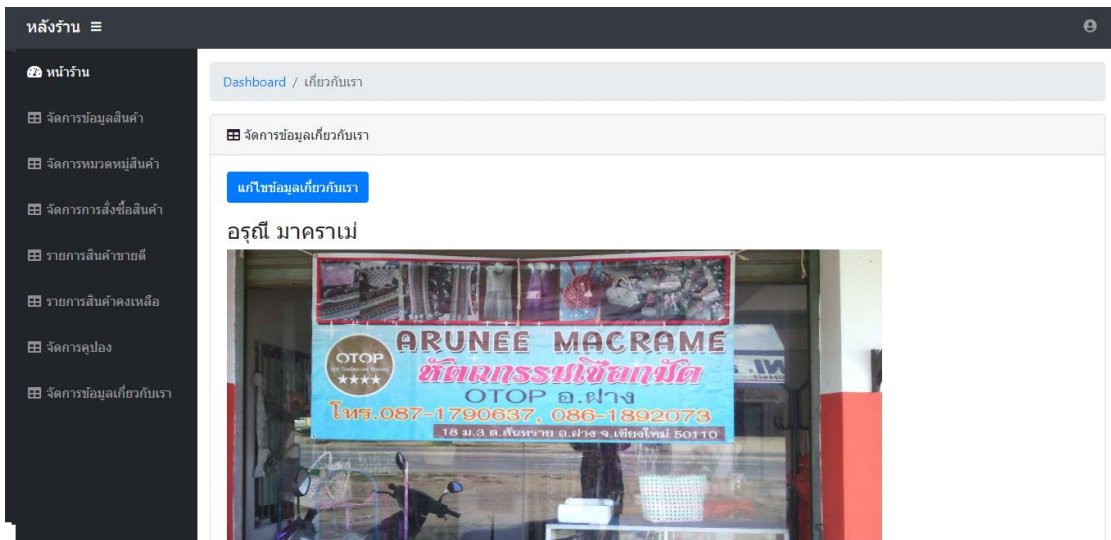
หลังร้าน ≡

หน้าร้าน

จัดการข้อมูลสินค้า

จัดการหมวดหมู่สินค้า

จัดการการสั่งซื้อสินค้า

รายการสินค้าขายดี

รายการสินค้าคงเหลือ

จัดการคูปอง

จัดการข้อมูลเกี่ยวกับเรา

Dashboard / เกี่ยวกับเรา

จัดการข้อมูลเกี่ยวกับเรา

แก้ไขข้อมูลเกี่ยวกับเรา

อรุณี มาคราเม่

OTOP ★★★★

ARUNEE MACRAME

หัตถกรรมเชือกมัด

OTOP อ.ฝาง

โทร.087-1790637, 086-1892073

18 ม.3 ต.สันทราย อ.ฝาง จ.เชียงใหม่ 50110